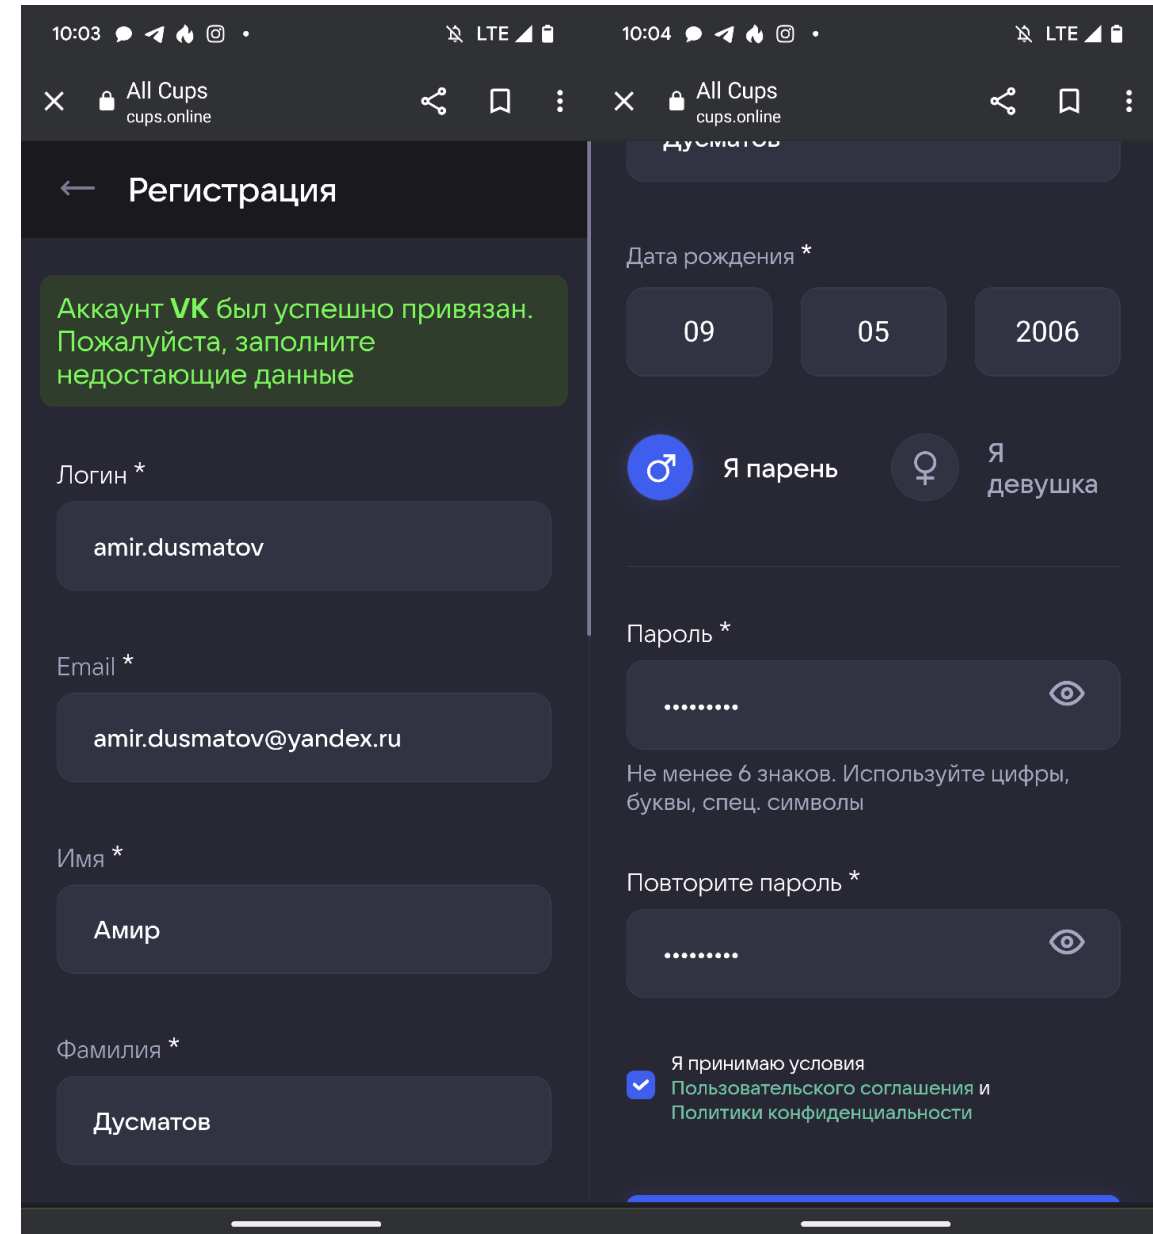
10:03 LTE

All Cups
cups.online

Регистрация

Аккаунт VK был успешно привязан. Пожалуйста, заполните недостающие данные

Логин *

amir.dusmatov

Email *

amir.dusmatov@yandex.ru

Имя *

Амир

Фамилия *

Дусматов

10:04 LTE

All Cups
cups.online

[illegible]

Дата рождения *

09

05

2006

Я парень

Я девушка

Пароль *

•••••••••

Не менее 6 знаков. Используйте цифры, буквы, спец. символы

Повторите пароль *

•••••••••

Я принимаю условия Пользовательского соглашения и Политики конфиденциальности